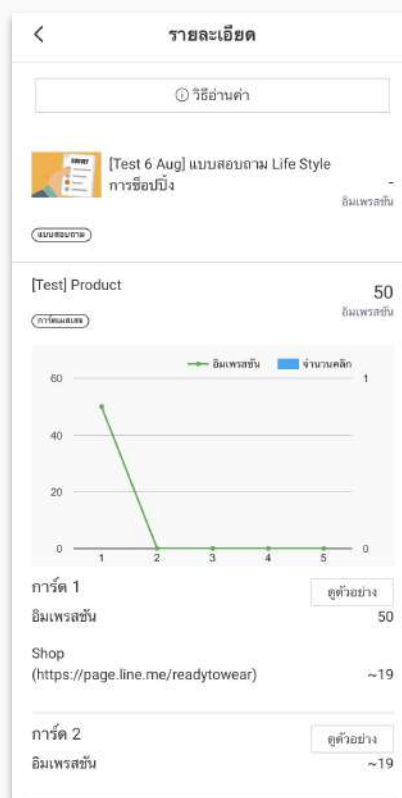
รายละเอียด

ⓘ วิธีอ่านค่า

[Test 6 Aug] แบบสอบถาม Life Style การช็อปปิ้ง

-
อิมเพรสชัน

แบบสอบถาม

[Test] Product

50
อิมเพรสชัน

การ์ดแสดง

อิมเพรสชัน จำนวนคลิก

60
40
20
0
1
0
1 2 3 4 5

การ์ด 1
ดูตัวอย่าง
อิมเพรสชัน 50

Shop
(https://page.line.me/readytowear) ~19

การ์ด 2
ดูตัวอย่าง
อิมเพรสชัน ~19